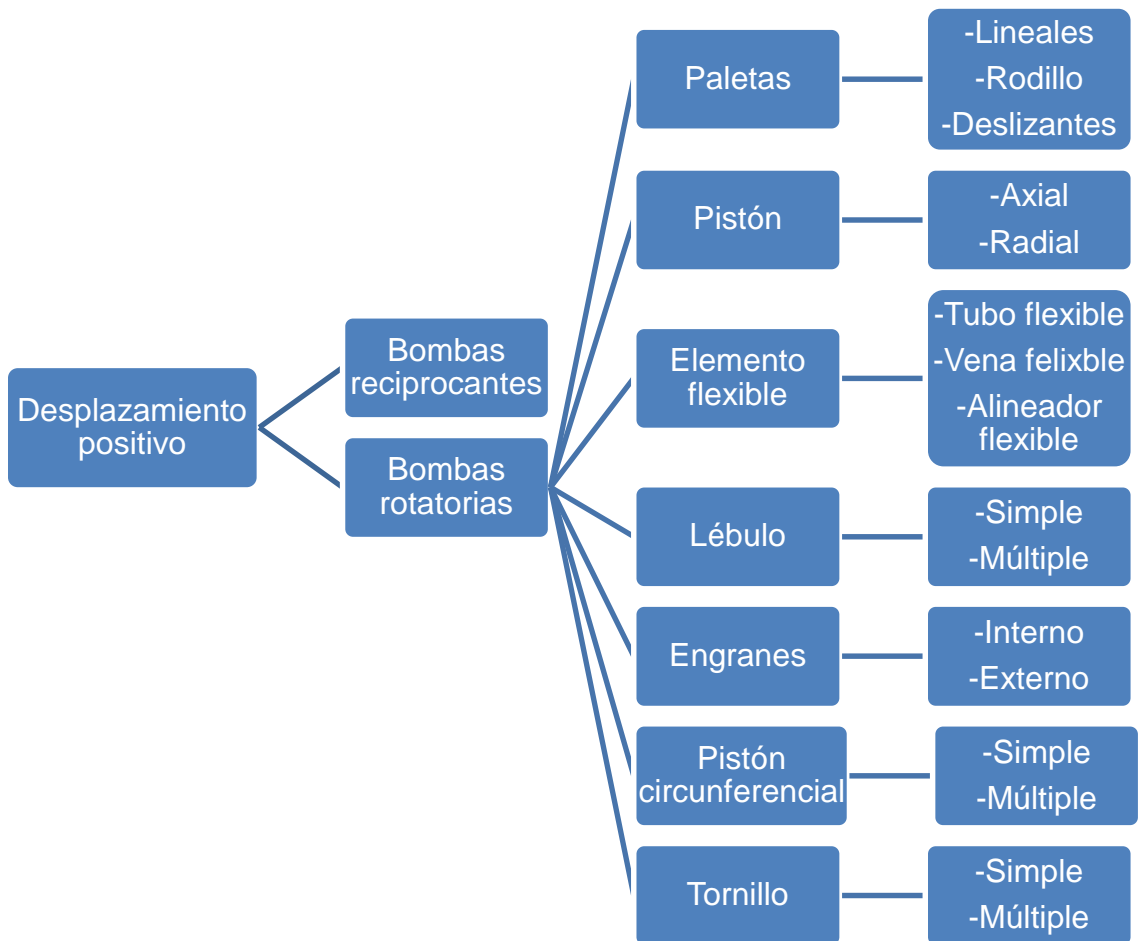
Desplazamiento positivo

Bombas reciprocantes

Bombas rotatorias

Paletas

-Lineales
-Rodillo
-Deslizantes

Pistón

-Axial
-Radial

Elemento flexible

-Tubo flexible
-Vena felixble
-Alineador flexible

Lébulo

-Simple
-Múltiple

Engranes

-Interno
-Externo

Pistón circunferencial

-Simple
-Múltiple

Tornillo

-Simple
-Múltiple